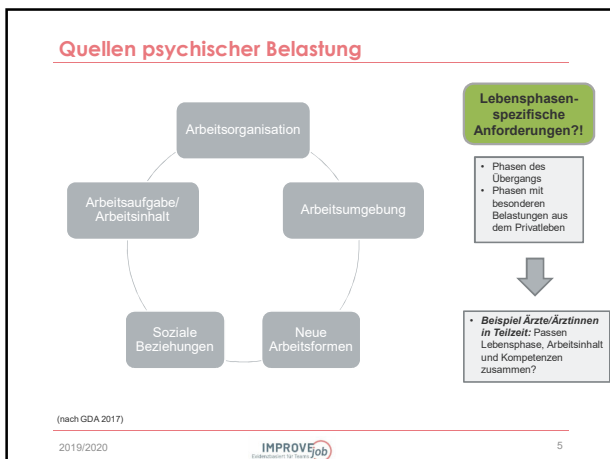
Quellen psychischer Belastung

Arbeitsorganisation

Arbeitsumgebung

Neue Arbeitsformen

Soziale Beziehungen

Arbeitsaufgabe/ Arbeitsinhalt

Lebensphasen-spezifische Anforderungen?!

- Phasen des Übergangs
- Phasen mit besonderen Belastungen aus dem Privatleben

- *Beispiel Ärzte/Ärztinnen in Teilzeit:* Passen Lebensphase, Arbeitsinhalt und Kompetenzen zusammen?

(nach GDA 2017)

2019/2020

IMPROVEjob

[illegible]

5